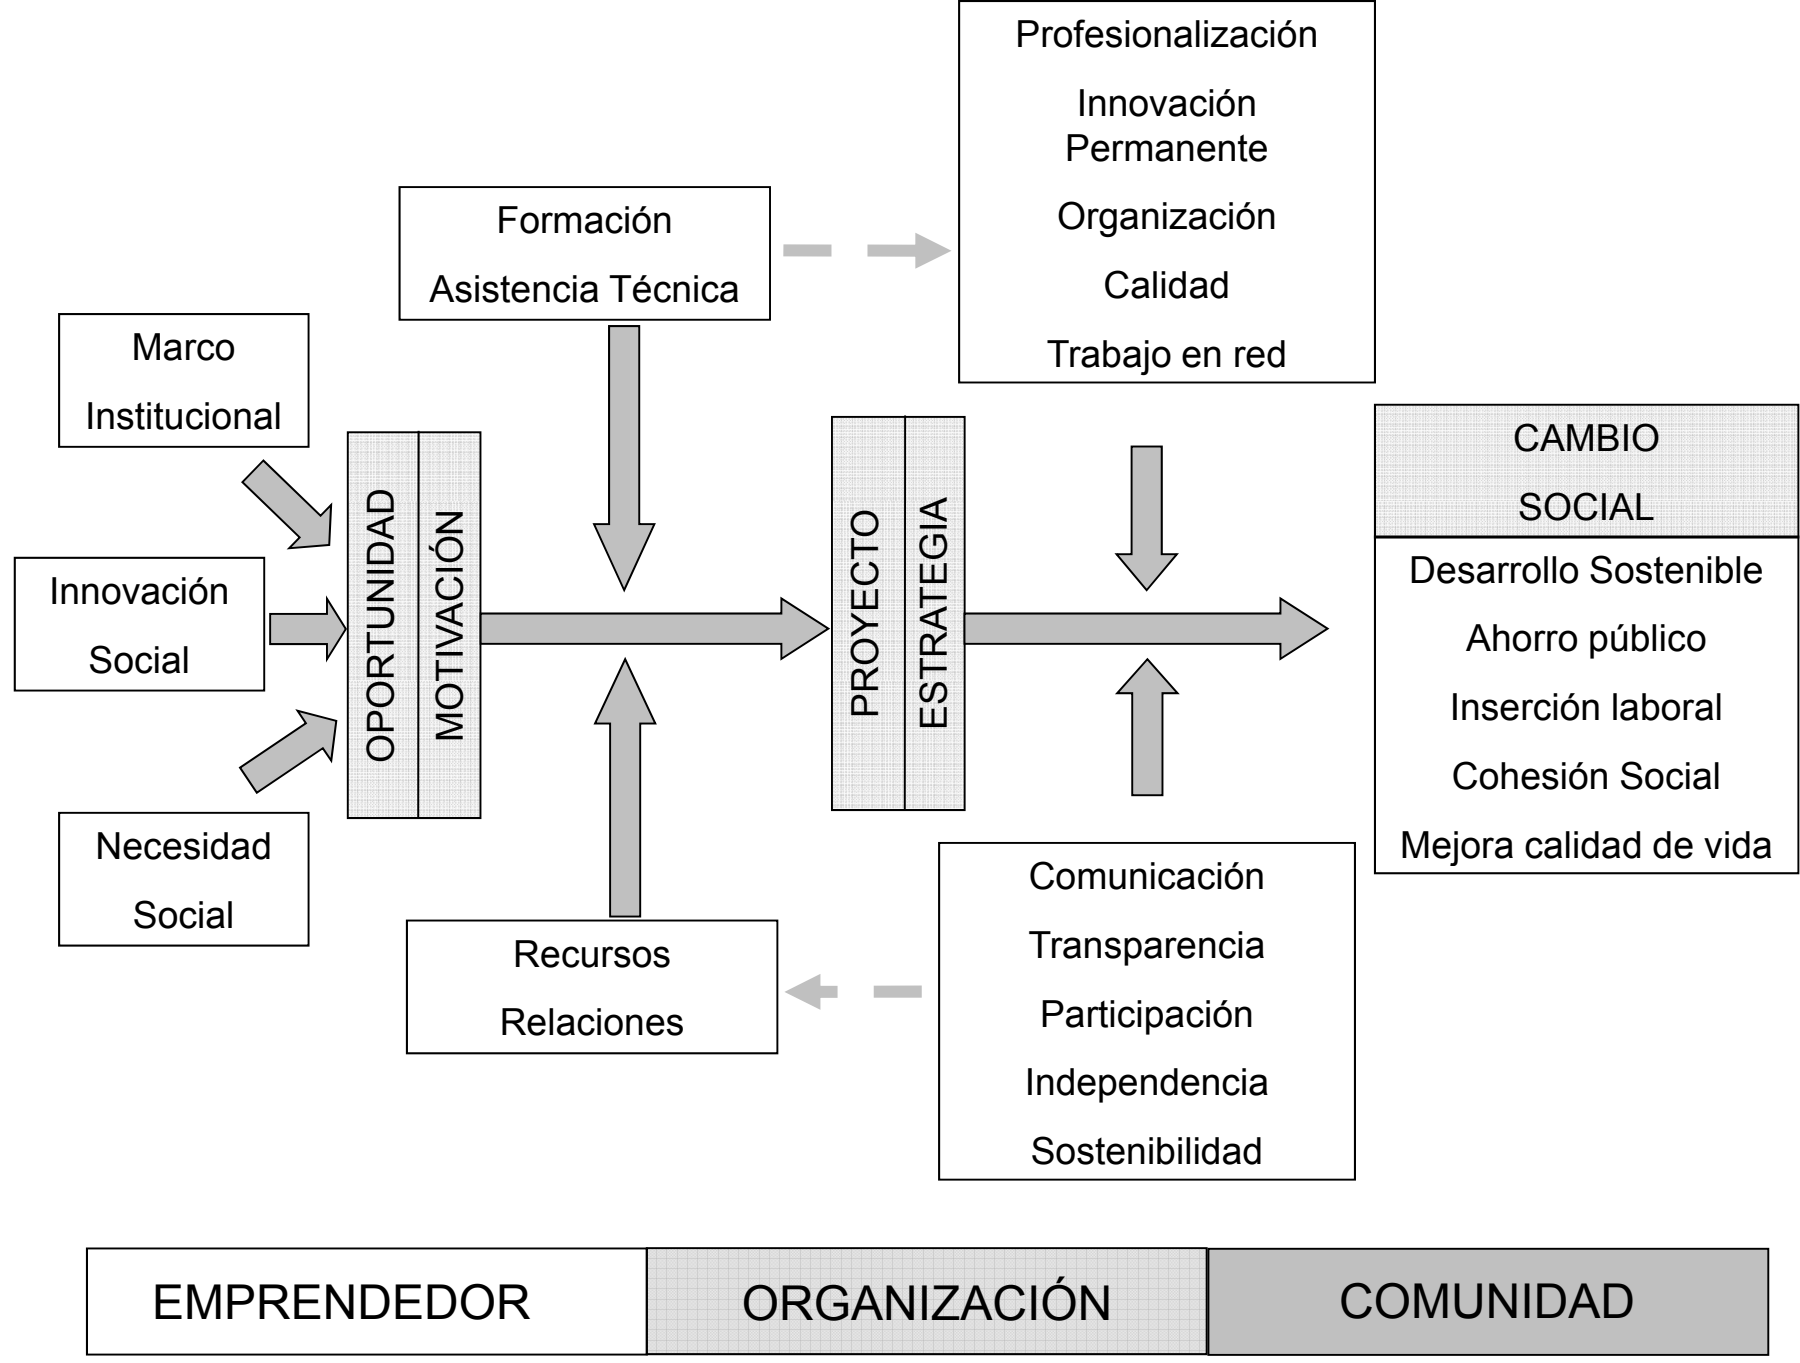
Profesionalización

Innovación Permanente

Organización

Calidad

Trabajo en red

Formación

Asistencia Técnica

Marco

Institucional

Innovación

Social

Necesidad

Social

OPORTUNIDAD

MOTIVACIÓN

PROYECTO

ESTRATEGIA

CAMBIO

SOCIAL

Desarrollo Sostenible

Ahorro público

Inserción laboral

Cohesión Social

Mejora calidad de vida

Recursos

Relaciones

Comunicación

Transparencia

Participación

Independencia

Sostenibilidad

EMPRENDEDOR

ORGANIZACIÓN

COMUNIDAD